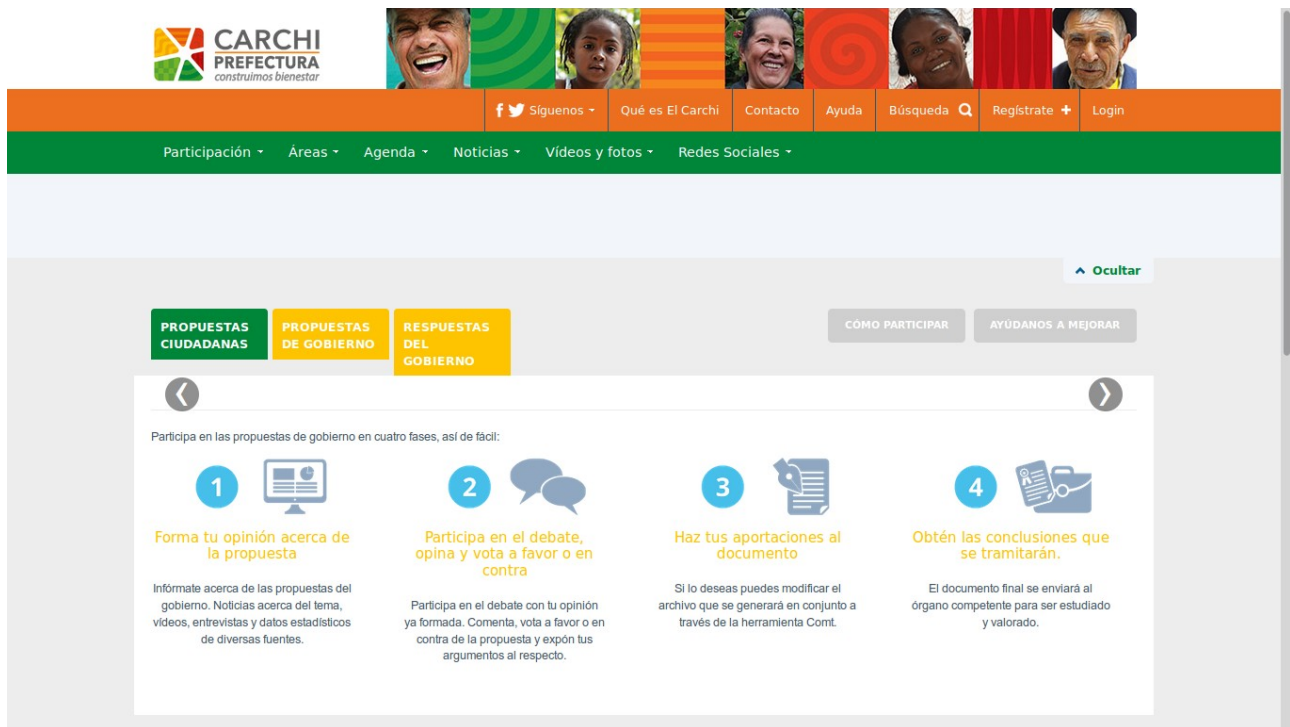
CARCHI
PREFECTURA
construimos bienestar

Síguenos
Qué es El Carchi
Contacto
Ayuda
Búsqueda
Regístrate
Login

Participación
Áreas
Agenda
Noticias
Vídeos y fotos
Redes Sociales

Ocultar

PROPUESTAS CIUDADANAS
PROPUESTAS DE GOBIERNO
RESPUESTAS DEL GOBIERNO

CÓMO PARTICIPAR
AYÚDANOS A MEJORAR

Participa en las propuestas de gobierno en cuatro fases, así de fácil:

1
Forma tu opinión acerca de la propuesta

Infórmate acerca de las propuestas del gobierno. Noticias acerca del tema, vídeos, entrevistas y datos estadísticos de diversas fuentes.

2
Participa en el debate, opina y vota a favor o en contra

Participa en el debate con tu opinión ya formada. Comenta, vota a favor o en contra de la propuesta y expón tus argumentos al respecto.

3
Haz tus aportaciones al documento

Si lo deseas puedes modificar el archivo que se generará en conjunto a través de la herramienta Comt.

4
Obtén las conclusiones que se tramitarán.

El documento final se enviará al órgano competente para ser estudiado y valorado.